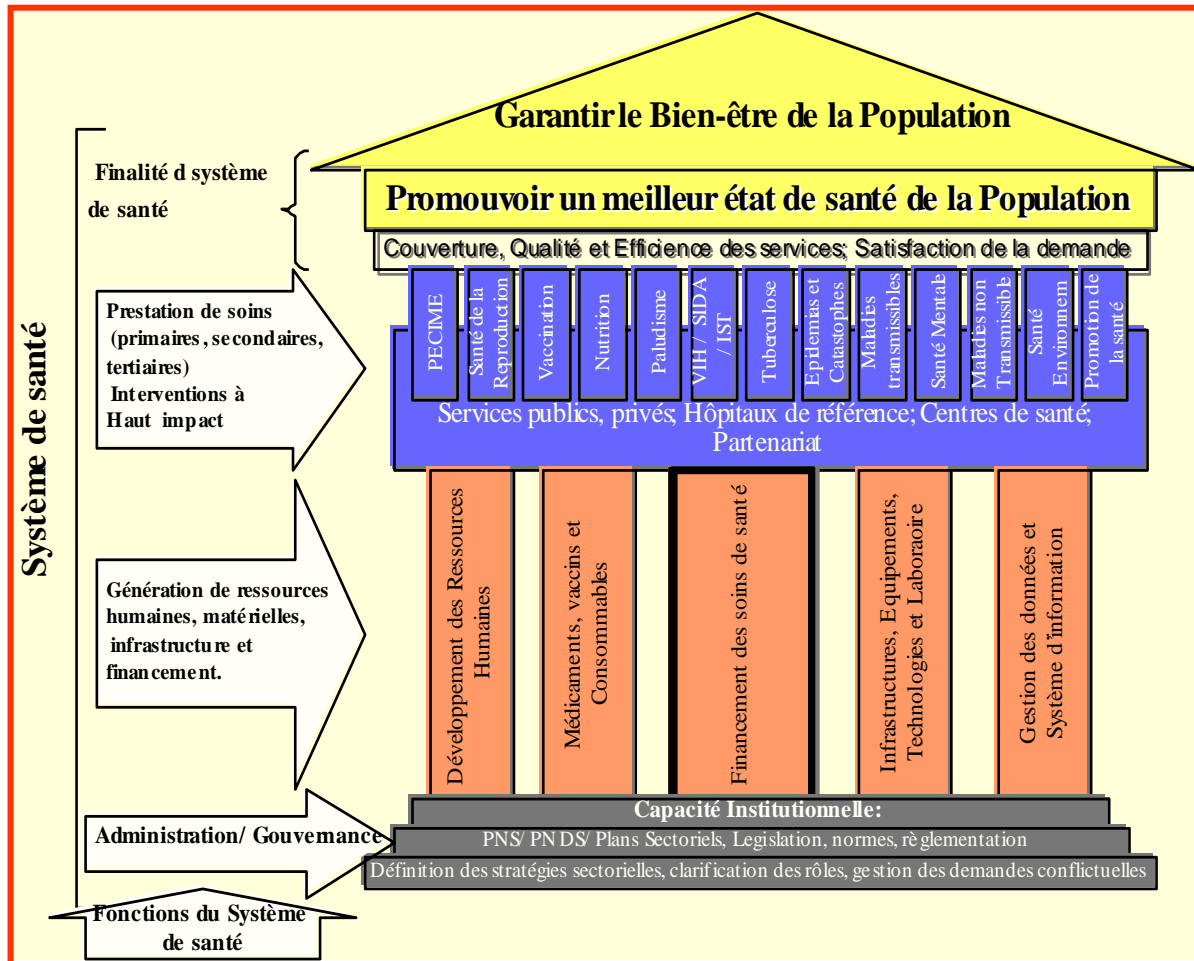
Garantir le Bien-être de la Population

Système de santé

Finalité d système de santé

Promouvoir un meilleur état de santé de la Population

Couverture, Qualité et Efficience des services; Satisfaction de la demande

Prestation de soins (primaires, secondaires, tertiaires) Interventions à Haut impact

PECIME

Santé de la Reproduction

Vaccination

Nutrition

Paludisme

VIH / SIDA / IST

Tuberculose

Epidemies et Catastrophes

Maladies transmissibles

Santé Mentale

Maladies non Transmissible

Santé Environnem

Promotion de la santé

Services publics, privés; Hôpitaux de référence; Centres de santé; Partenariat

Génération de ressources humaines, matérielles, infrastructure et financement.

Développement des Ressources Humaines

Médicaments, vaccins et Consommables

Financement des soins de santé

Infrastructures, Equipements, Technologies et Laboraoire

Gestion des données et Système d'information

Administration/ Gouvernance

Capacité Institutionnelle:

PNS/ PNDS/ Plans Sectoriels, Legislation, normes, règlementation

Définition des stratégies sectorielles, clarification des rôles, gestion des demandes conflictuelles

Fonctions du Système de santé